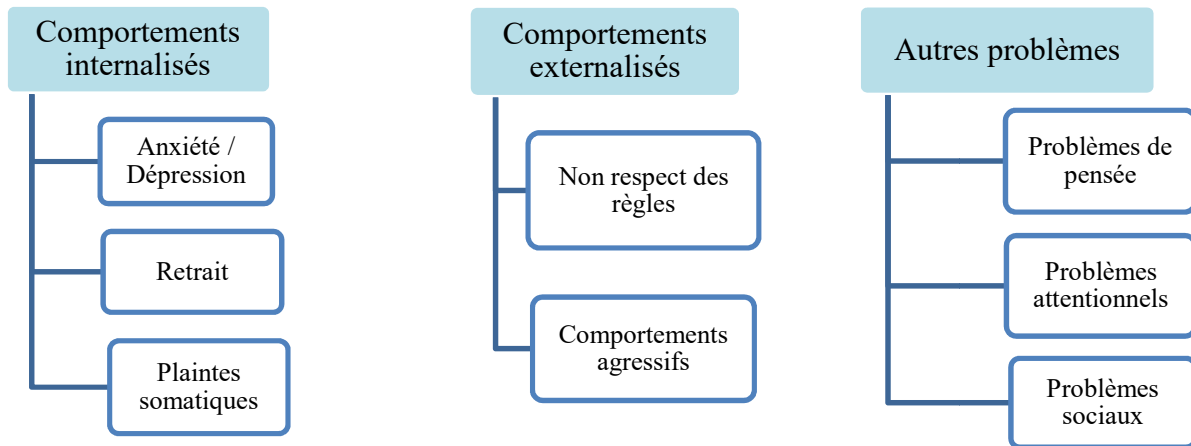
Comportements internalisés

Anxiété / Dépression

Retrait

Plaintes somatiques

Comportements externalisés

Non respect des règles

Comportements agressifs

Autres problèmes

Problèmes de pensée

Problèmes attentionnels

Problèmes sociaux